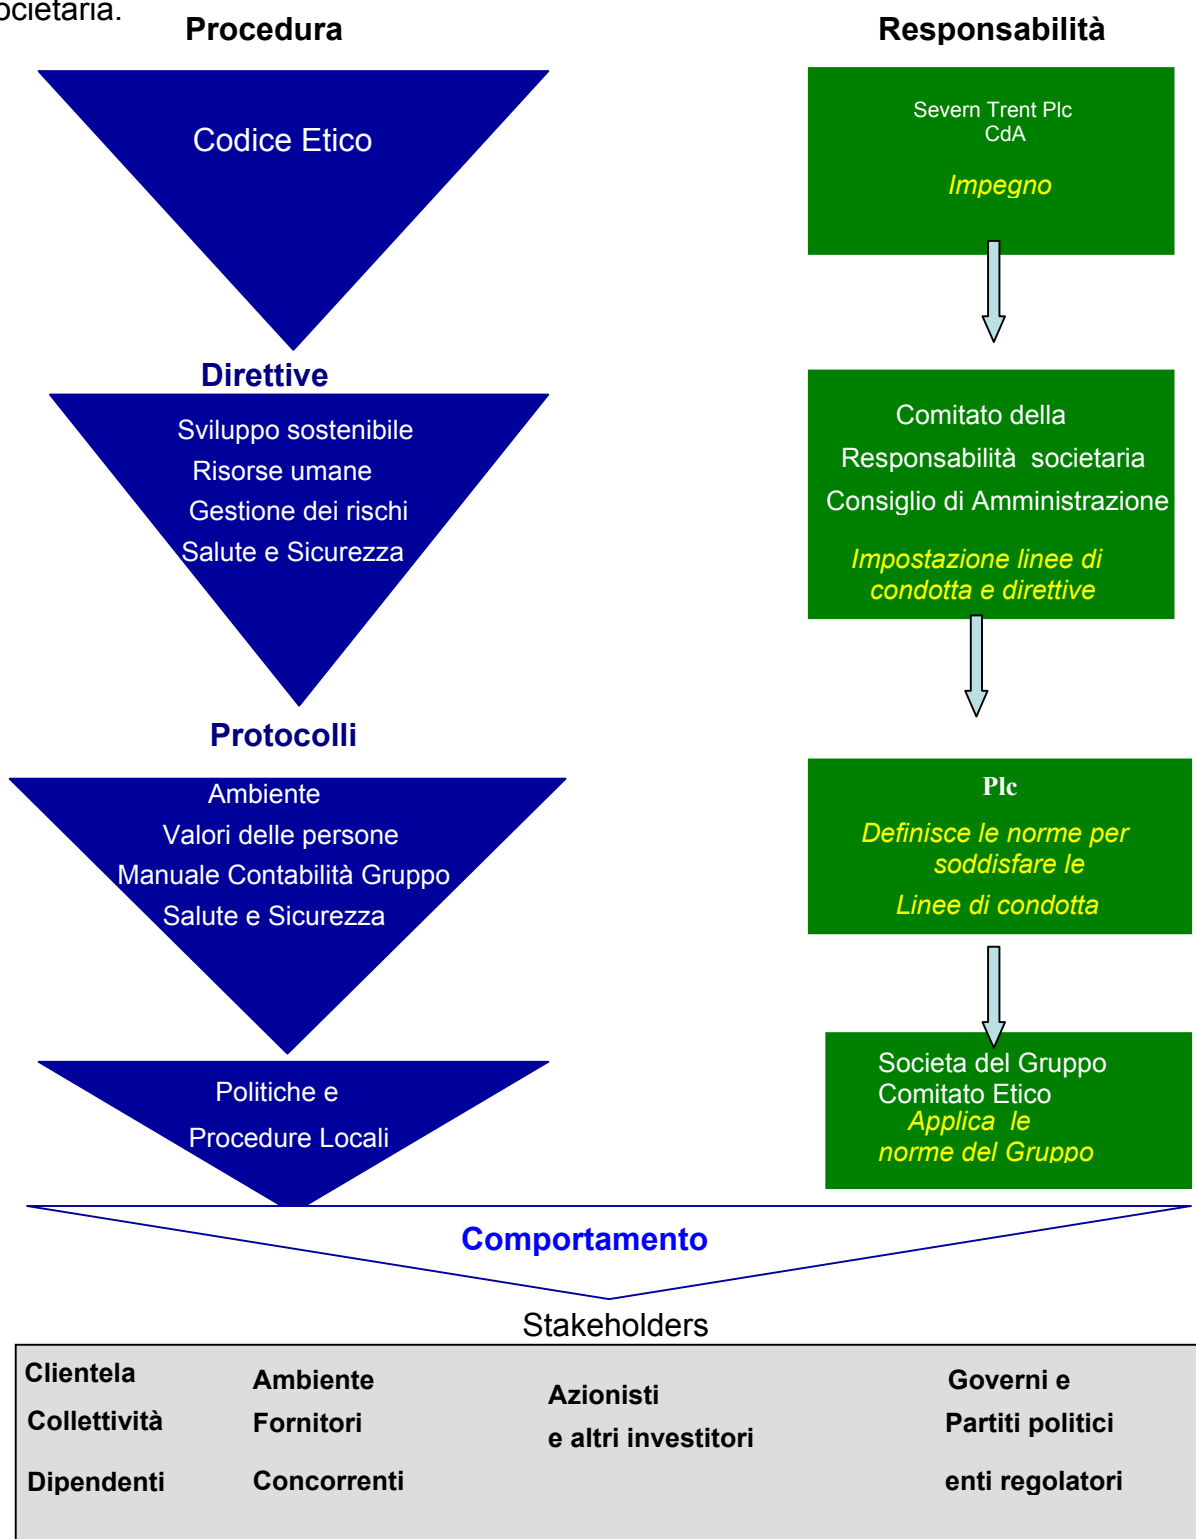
ocietaria.

Procedura

Responsabilità

Codice Etico

Severn Trent Plc
CdA

Impegno

Direttive

Sviluppo sostenibile
Risorse umane
Gestione dei rischi
Salute e Sicurezza

Comitato della
Responsabilità societaria
Consiglio di Amministrazione

Impostazione linee di condotta e direttive

Protocolli

Ambiente
Valori delle persone
Manuale Contabilità Gruppo
Salute e Sicurezza

Plc

Definisce le norme per soddisfare le
Linee di condotta

Politiche e
Procedure Locali

Societa del Gruppo
Comitato Etico
Applica le
norme del Gruppo

Comportamento

Stakeholders

| | | | |
|---|---|---|---|
| Clientela<br>Collettività<br>Dipendenti | Ambiente<br>Fornitori<br>Concorrenti | Azionisti<br>e altri investitori | Governi e<br>Partiti politici<br>enti regolatori |